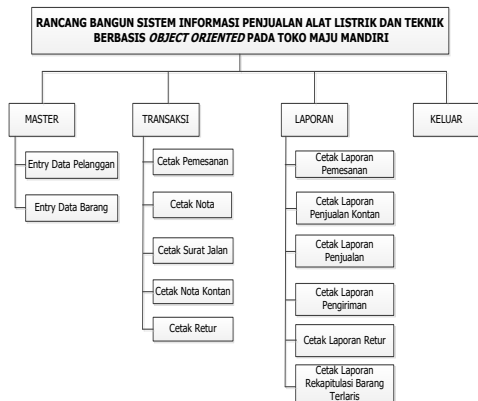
RANCANG BANGUN SISTEM INFORMASI PENJUALAN ALAT LISTRIK DAN TEKNIK BERBASIS *OBJECT ORIENTED* PADA TOKO MAJU MANDIRI

MASTER

Entry Data Pelanggan

Entry Data Barang

TRANSAKSI

Cetak Pemesanan

Cetak Nota

Cetak Surat Jalan

Cetak Nota Kontan

Cetak Retur

LAPORAN

Cetak Laporan Pemesanan

Cetak Laporan Penjualan Kontan

Cetak Laporan Penjualan

Cetak Laporan Pengiriman

Cetak Laporan Retur

Cetak Laporan Rekapitulasi Barang Terlaris

KELUAR